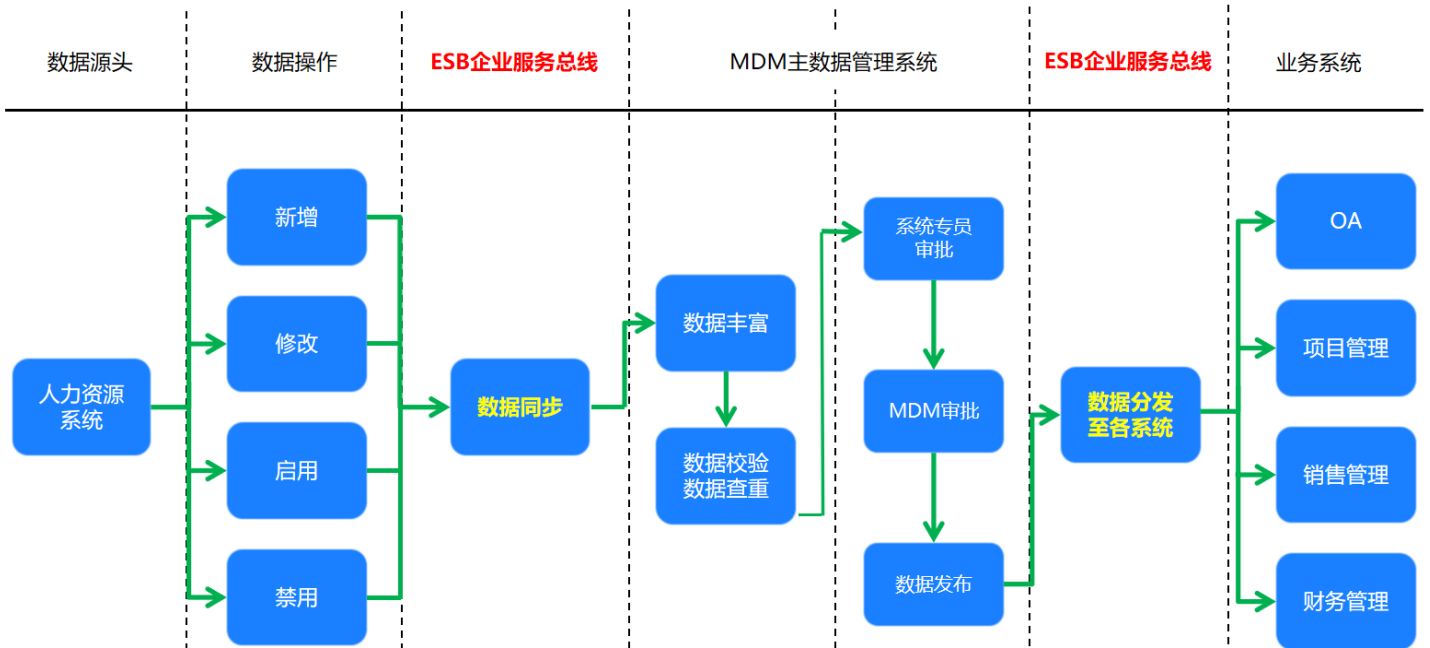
数据源头

数据操作

ESB企业服务总线

MDM主数据管理系统

ESB企业服务总线

业务系统

人力资源系统

新增

修改

启用

禁用

数据同步

数据丰富

数据校验
数据查重

系统专员审批

MDM审批

数据发布

数据分发至各系统

OA

项目管理

销售管理

财务管理